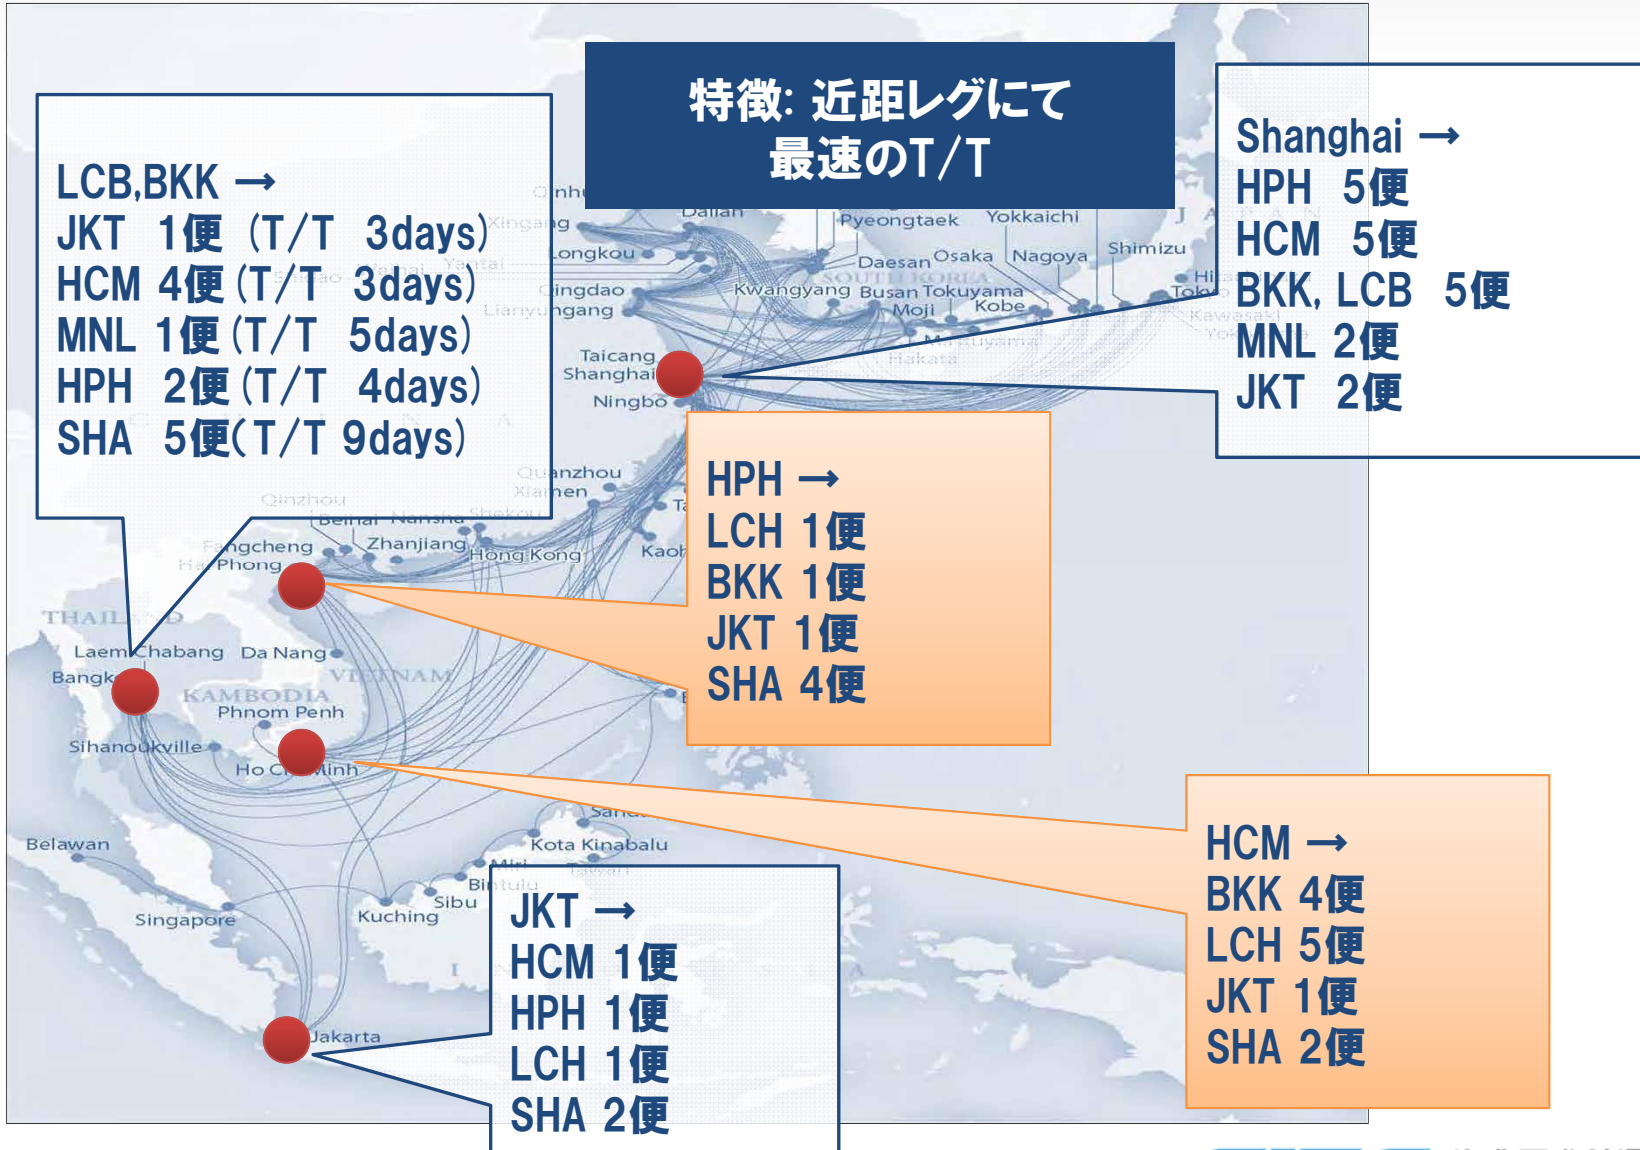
特徴: 近距レグにて
最速のT/T

LCB,BKK →
JKT 1便 (T/T 3days)
HCM 4便 (T/T 3days)
MNL 1便 (T/T 5days)
HPH 2便 (T/T 4days)
SHA 5便(T/T 9days)

Shanghai →
HPH 5便
HCM 5便
BKK, LCB 5便
MNL 2便
JKT 2便

HPH →
LCH 1便
BKK 1便
JKT 1便
SHA 4便

HCM →
BKK 4便
LCH 5便
JKT 1便
SHA 2便

JKT →
HCM 1便
HPH 1便
LCH 1便
SHA 2便

Dalian
Pyeongtaek
Yokkaichi
Xingang
Longkou
Yantai
Daesan
Osaka
Nagoya
Shimizu
Qingdao
Kwangyang
Busan
Tokuyama
Moji
Kobe
Lianyungang
Taicang
Shanghai
Ningbo
Quanzhou
Xiamen
Qinzhou
Beihai
Zhanjiang
Hong Kong
Kaoh
Fangcheng
Hai Phong
THAILAND
Laem Chabang
Da Nang
Bangk
VIETNAM
KAMBODIA
Phnom Penh
Sihanoukville
Ho Chi Minh
Belawan
Kota Kinabalu
Bintulu
Sibu
Kuching
Singapore
Jakarta